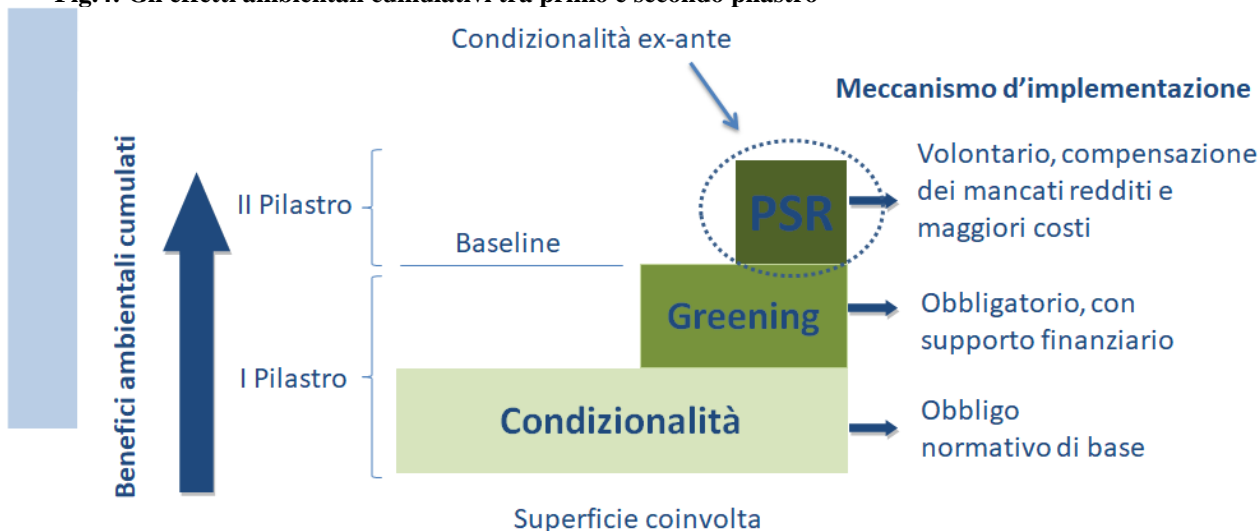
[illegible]

Condizionalità ex-ante

Meccanismo d'implementazione

Benefici ambientali cumulati

II Pilastro

Baseline

PSR

Volontario, compensazione dei mancati redditi e maggiori costi

Greening

Obbligatorio, con supporto finanziario

I Pilastro

Condizionalità

Obbligo normativo di base

Superficie coinvolta